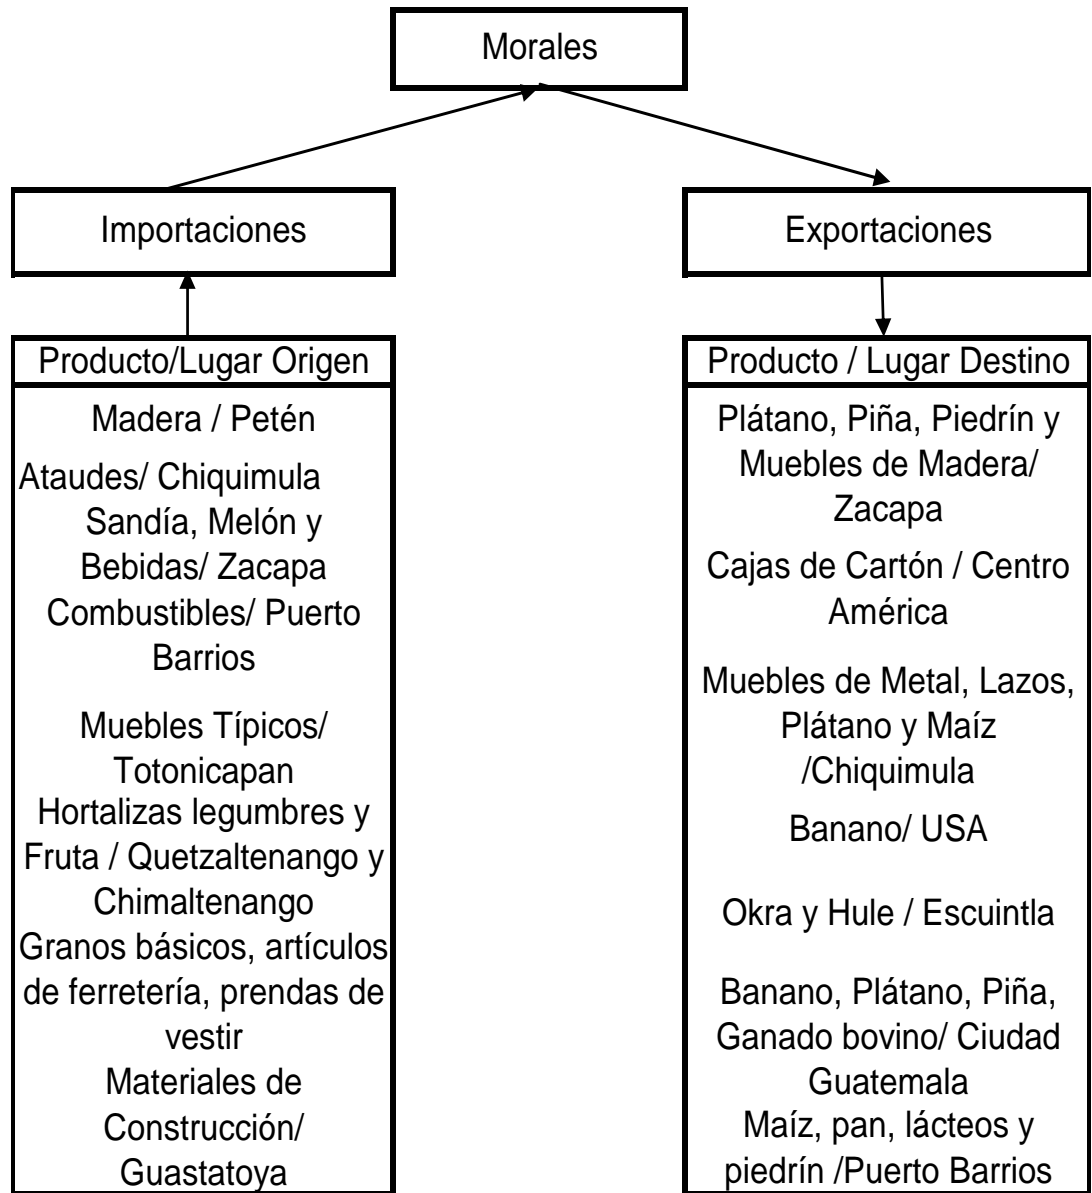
Morales

Importaciones

Producto/Lugar Origen

Madera / Petén

Ataudes/ Chiquimula

Sandía, Melón y Bebidas/ Zacapa

Combustibles/ Puerto Barrios

Muebles Típicos/ Totonicapan

Hortalizas legumbres y Fruta / Quetzaltenango y Chimaltenango

Granos básicos, artículos de ferretería, prendas de vestir

Materiales de Construcción/ Guastatoya

Exportaciones

Producto / Lugar Destino

Plátano, Piña, Piedrín y Muebles de Madera/ Zacapa

Cajas de Cartón / Centro América

Muebles de Metal, Lazos, Plátano y Maíz /Chiquimula

Banano/ USA

Okra y Hule / Escuintla

Banano, Plátano, Piña, Ganado bovino/ Ciudad Guatemala

Maíz, pan, lácteos y piedrín /Puerto Barrios